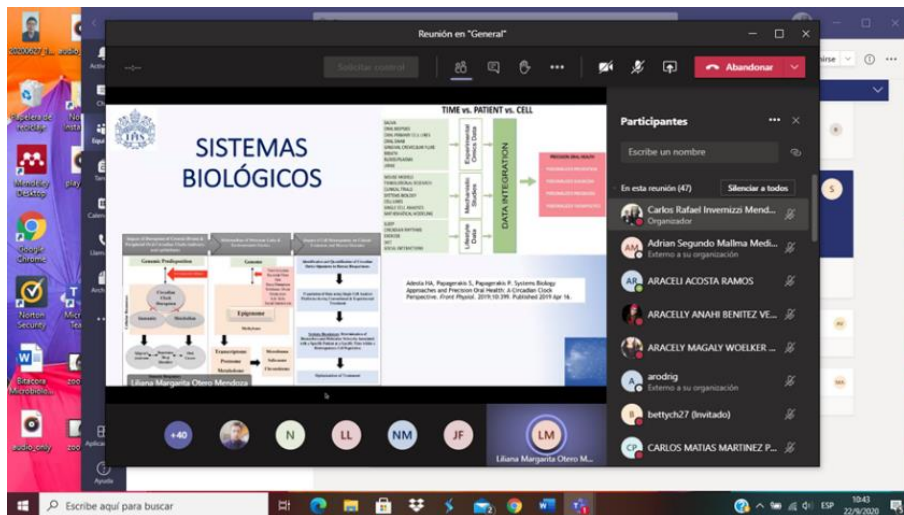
Reunión en "General"

Solicitar control

Abandonar

SISTEMAS BIOLÓGICOS

TIME vs. PATIENT vs. CELL

Environmental Clinical Data

Mechanistic Studies

Lifestyle Data

DATA INTEGRATION

PRECISION ORAL HEALTH

Genomic Predisposition

Circadian Clock Disruption

Genome

Epigenome

Transcriptome

Proteome

Metabolome

Microbiome

Interactome

Circadiome

Optimization of Treatment

Adeola HA, Papagerakis S, Papagerakis P. Systems Biology Approaches and Precision Oral Health: A Circadian Clock Perspective. Front Physiol. 2019;10:399. Published 2019 Apr 16.

Liliana Margarita Otero Mendoza

Participantes

Escribe un nombre

En esta reunión (47)

Silenciar a todos

Carlos Rafael Invernizzi Mend...
Organizador

Adrian Segundo Mallma Medi...
Externo a su organización

ARACELI ACOSTA RAMOS

ARACELLY ANAHI BENITEZ VE...

ARACELY MAGALY WOELKER ...

arodrig
Externo a su organización

bettych27 (Invitado)

CARLOS MATIAS MARTINEZ P...

+40

N

LL

NM

JF

LM

Liliana Margarita Otero M...

Papelera de reciclaje

Mendeley Desktop

Google Chrome

Norton Security

Bitacora Microbiolo...

audio_only

Actividad

Chat

Equipos

Calendario

Llamadas

Archivos

Aplicaciones

Ayuda

Escribe aquí para buscar

10:43
22/9/2020

ESP